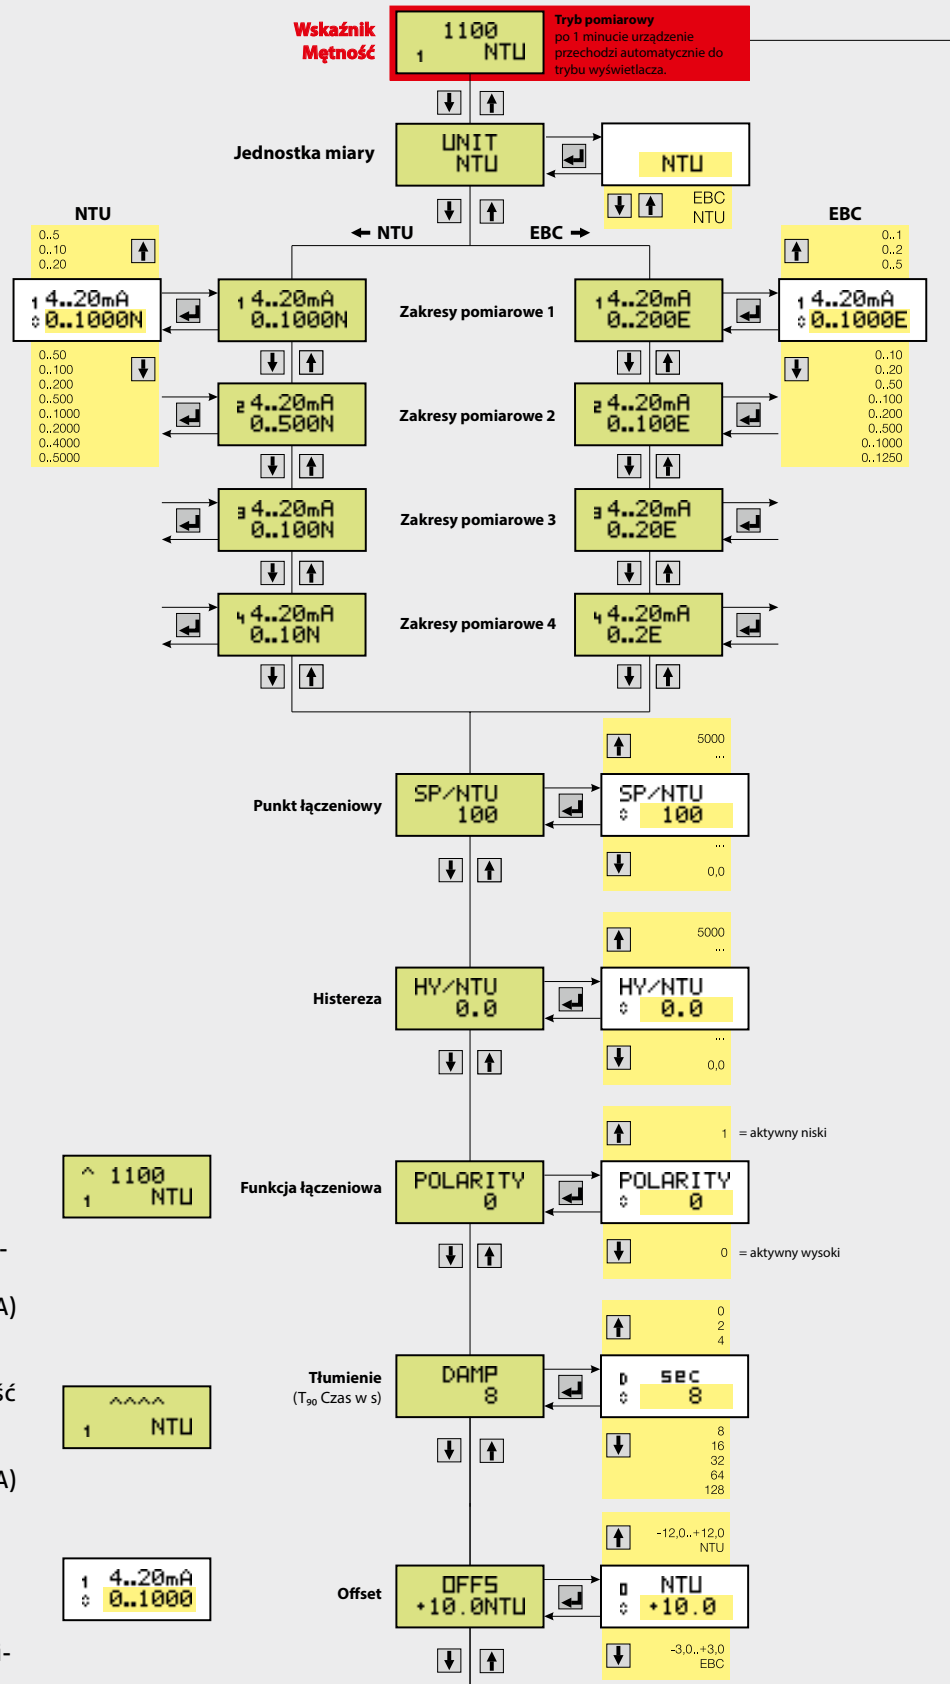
Wskaźnik Mętność

1100
1 NTU

Tryb pomiarowy po 1 minucie urządzenie przechodzi automatycznie do trybu wyświetlacza.

Jednostka miary

UNIT
NTU

NTU

EBC
NTU

NTU

← NTU

EBC →

EBC

0..5
0..10
0..20

0..1
0..2
0..5

1 4..20mA
0..1000N

1 4..20mA
0..1000N

Zakresy pomiarowe 1

1 4..20mA
0..200E

1 4..20mA
0..1000E

0..50
0..100
0..200
0..500
0..1000
0..2000
0..4000
0..5000

0..10
0..20
0..50
0..100
0..200
0..500
0..1000
0..1250

2 4..20mA
0..500N

Zakresy pomiarowe 2

2 4..20mA
0..100E

3 4..20mA
0..100N

Zakresy pomiarowe 3

3 4..20mA
0..20E

4 4..20mA
0..10N

Zakresy pomiarowe 4

4 4..20mA
0..2E

5000
...

Punkt łączeniowy

SP/NTU
100

SP/NTU
100

...
0,0

5000
...

Histereza

HY/NTU
0.0

HY/NTU
0.0

...
0,0

1 = aktywny niski

^ 1100
1 NTU

Funkcja łączeniowa

POLARITY
0

POLARITY
0

0 = aktywny wysoki

-

A)

0
2
4

Tłumienie
(T$_{90}$ Czas w s)

DAMP
8

D sec
8

ść

^^^^
1 NTU

8
16
32
64
128

A)

-12,0..+12,0
NTU

1 4..20mA
0..1000

Offset

OFFS
+10.0NTU

O NTU
+10.0

-3,0..+3,0
EBC

-